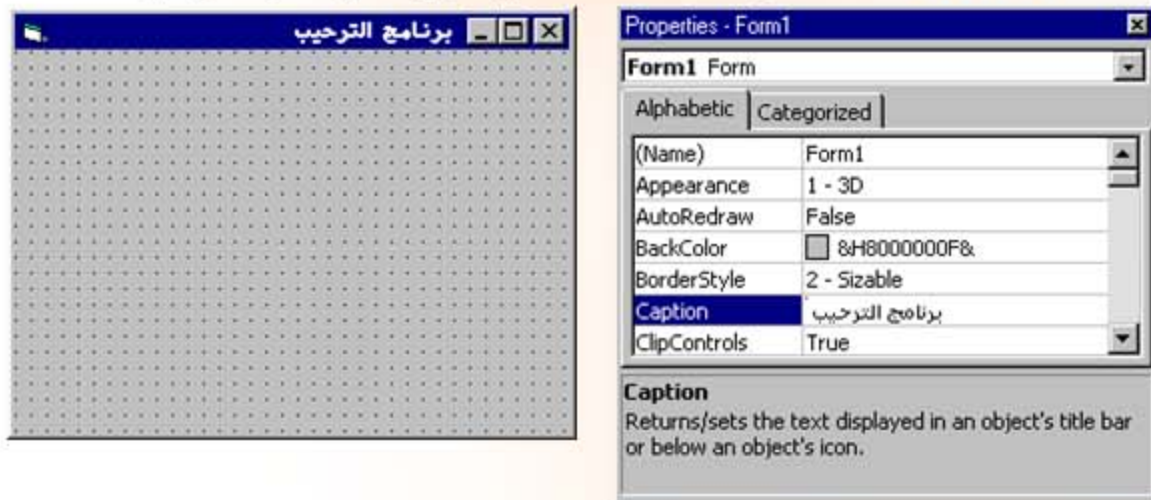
برنامج الترحيب

Properties - Form1

Form1 Form

Alphabetic | Categorized

| (Name) | Form1 |
|---|---|
| Appearance | 1 - 3D |
| AutoRedraw | False |
| BackColor | &H8000000F& |
| BorderStyle | 2 - Sizable |
| Caption | برنامج الترحيب |
| ClipControls | True |

Caption
Returns/sets the text displayed in an object's title bar or below an object's icon.